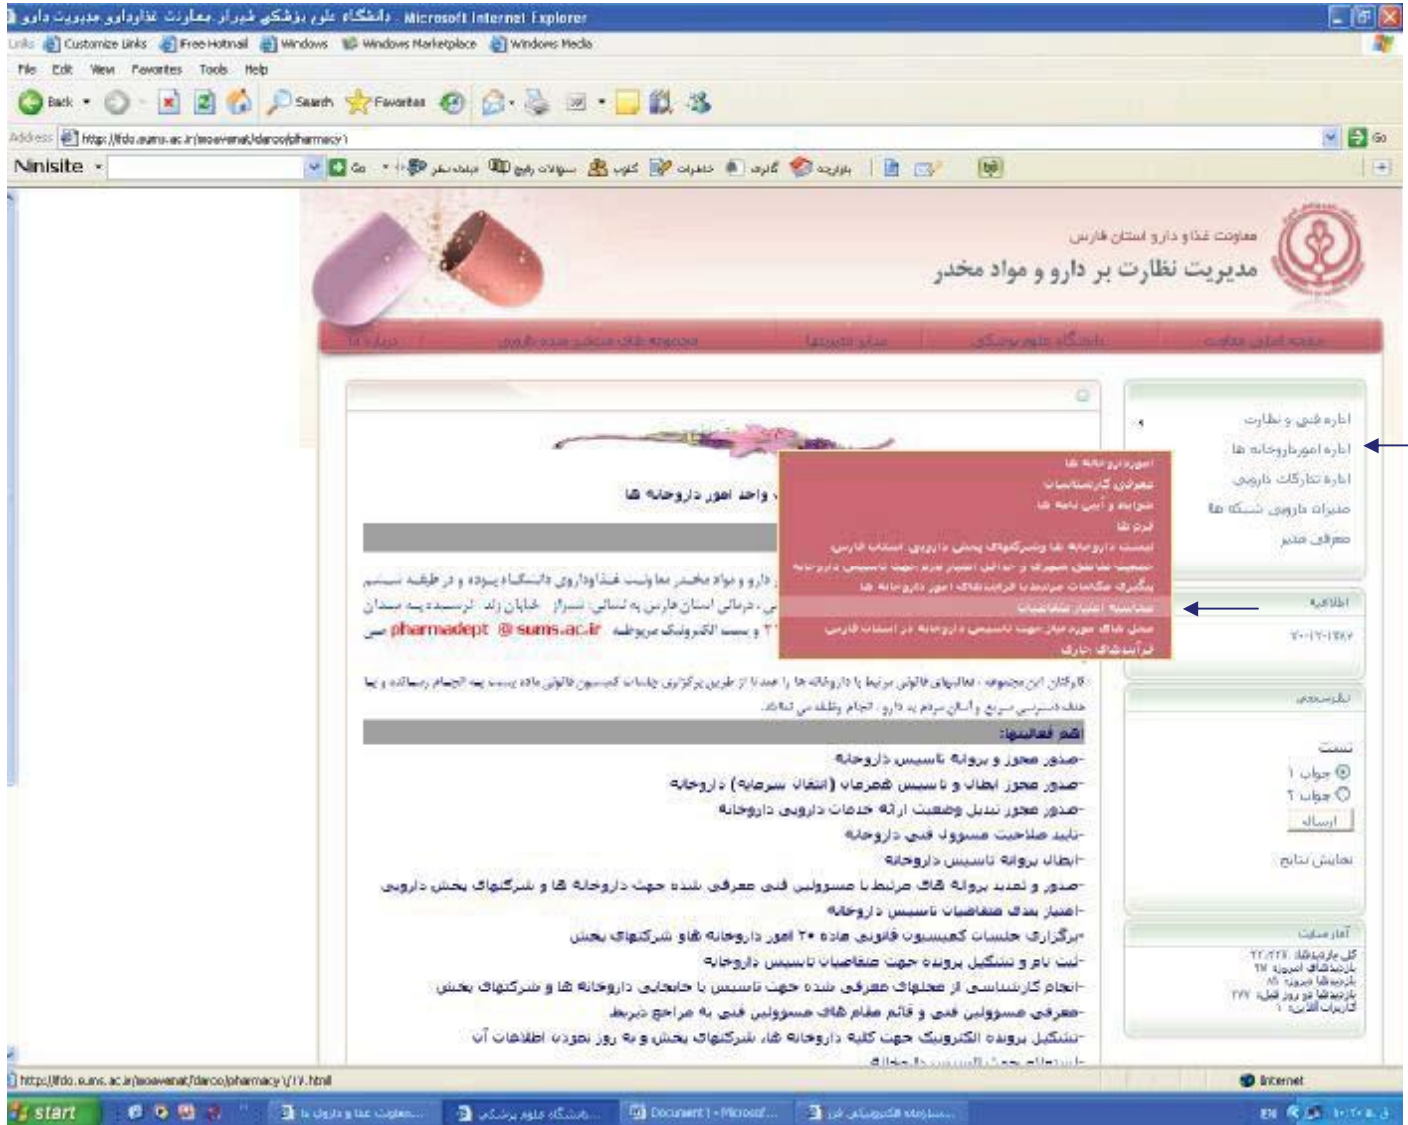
دانشگاه علوم پزشکی شیراز ـ معاونت غذا و دارو ـ مدیریت دارو - Microsoft Internet Explorer

Links Customize Links Free Hotmail Windows Windows Marketplace Windows Media

File Edit View Favorites Tools Help

Back Search Favorites

Address http://fdo.sums.ac.ir/moavenat/daroo/pharmacy1 Go

Ninisite Go

معاونت غذا و دارو استان فارس
مدیریت نظارت بر دارو و مواد مخدر

صفحه اصلی معاونت | دانشگاه علوم پزشکی | سایر مدیریتها | مجموعه های متمرکز شده دارویی | درباره ما

اداره فنی و نظارت
اداره امورداروخانه ها
اداره تدارکات دارویی
مراکز دارویی شبکه ها
معرفی مدیر

امورداروخانه ها
معرفی کارشناسان
ضوابط و آیین نامه ها
فرم ها
لیست داروخانه ها وشرکتهای پخش دارویی استان فارس
تصویب مناطق شهری و حداقل امتیاز لازم جهت تاسیس داروخانه
پیگیری شکایات مرتبط با فرایندهای امور داروخانه ها
محاسبه امتیاز متقاضیان
محل های مورد نیاز جهت تاسیس داروخانه در استان فارس
فراخوان های جاری

واحد امور داروخانه ها

دارو و مواد مخدر معاونت غذا و داروی دانشگاه بوده و در طبقه ... درمانی استان فارس به نشانی شیراز خیابان زند ... و پست الکترونیک مربوطه pharmadept @ sums.ac.ir

کارکنان این مجموعه، فعالیتهای قانونی مرتبط با داروخانه ها را عمدتا از طریق برگزاری جلسات کمیسیون قانونی ماده بیست به انجام رسانده و با هدف دسترسی سریع و آسان مردم به دارو، انجام وظیفه می کنند.

اهم فعالیتها:
-صدور مجوز و پروانه تاسیس داروخانه
-صدور مجوز ابطال و تاسیس همزمان (انتقال سرمایه) داروخانه
-صدور مجوز تبدیل وضعیت ارائه خدمات دارویی داروخانه
-تایید صلاحیت مسوول فنی داروخانه
-ابطال پروانه تاسیس داروخانه
-صدور و تمدید پروانه های مرتبط با مسوولین فنی معرفی شده جهت داروخانه ها و شرکتهای پخش دارویی
-امتیاز بندی متقاضیان تاسیس داروخانه
-برگزاری جلسات کمیسیون قانونی ماده ۲۰ امور داروخانه ها و شرکتهای پخش
-ثبت نام و تشکیل پرونده جهت متقاضیان تاسیس داروخانه
-انجام کارشناسی از محلهای معرفی شده جهت تاسیس یا جابجایی داروخانه ها و شرکتهای پخش
-معرفی مسوولین فنی و قائم مقام های مسوولین فنی به مراجع ذیربط
-تشکیل پرونده الکترونیک جهت کلیه داروخانه ها، شرکتهای پخش و به روز نمودن اطلاعات آن

اطلاعیه
۷-۱۲-۱۳۸۷

نظرسنجی
تست
جواب ۱
جواب ۲
ارسال
نمایش نتایج

آمار سایت
کل بازدیدها: ۲۲/۲۲۸
بازدیدهای امروز: ۲۸
بازدیدهای دیروز: ۸۵
بازدیدها در روز قبل: ۲۷۷
کاربران آنلاین: ۱

http://fdo.sums.ac.ir/moavenat/darco/pharmacy1/17.html
Internet

start | معاونت غذا و دارو | دانشگاه علوم پزشکی | Document1 - Microsoft | مسابقه الکترونیکی
EN